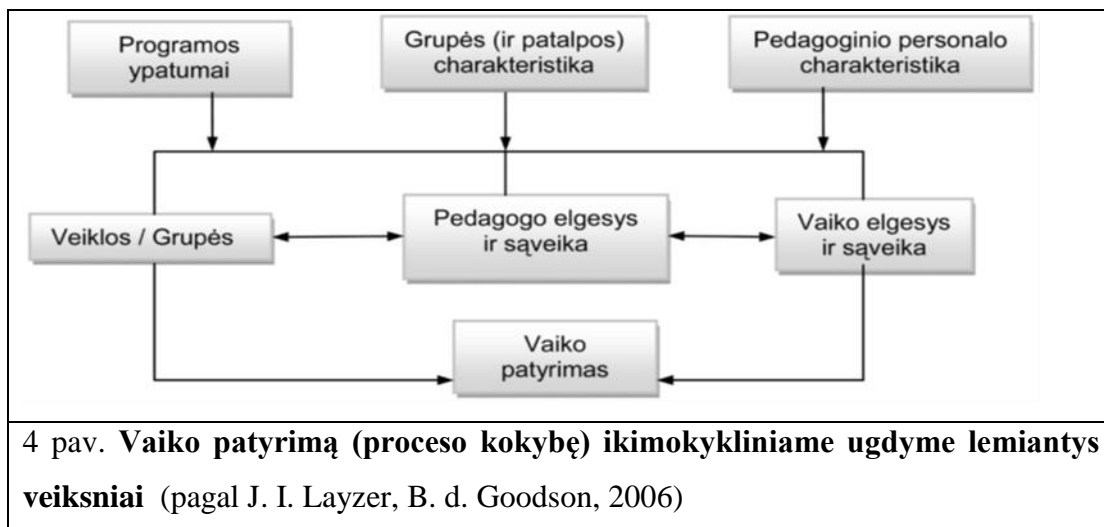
Programos ypatumai

Grupės (ir patalpos) charakteristika

Pedagoginio personalo charakteristika

Veiklos / Grupės

Pedagogo elgesys ir sąveika

Vaiko elgesys ir sąveika

Vaiko patyrimas

4 pav. **Vaiko patyrimą (proceso kokybę) ikimokykliniame ugdyme lemiantys veiksniai** (pagal J. I. Layzer, B. d. Goodson, 2006)